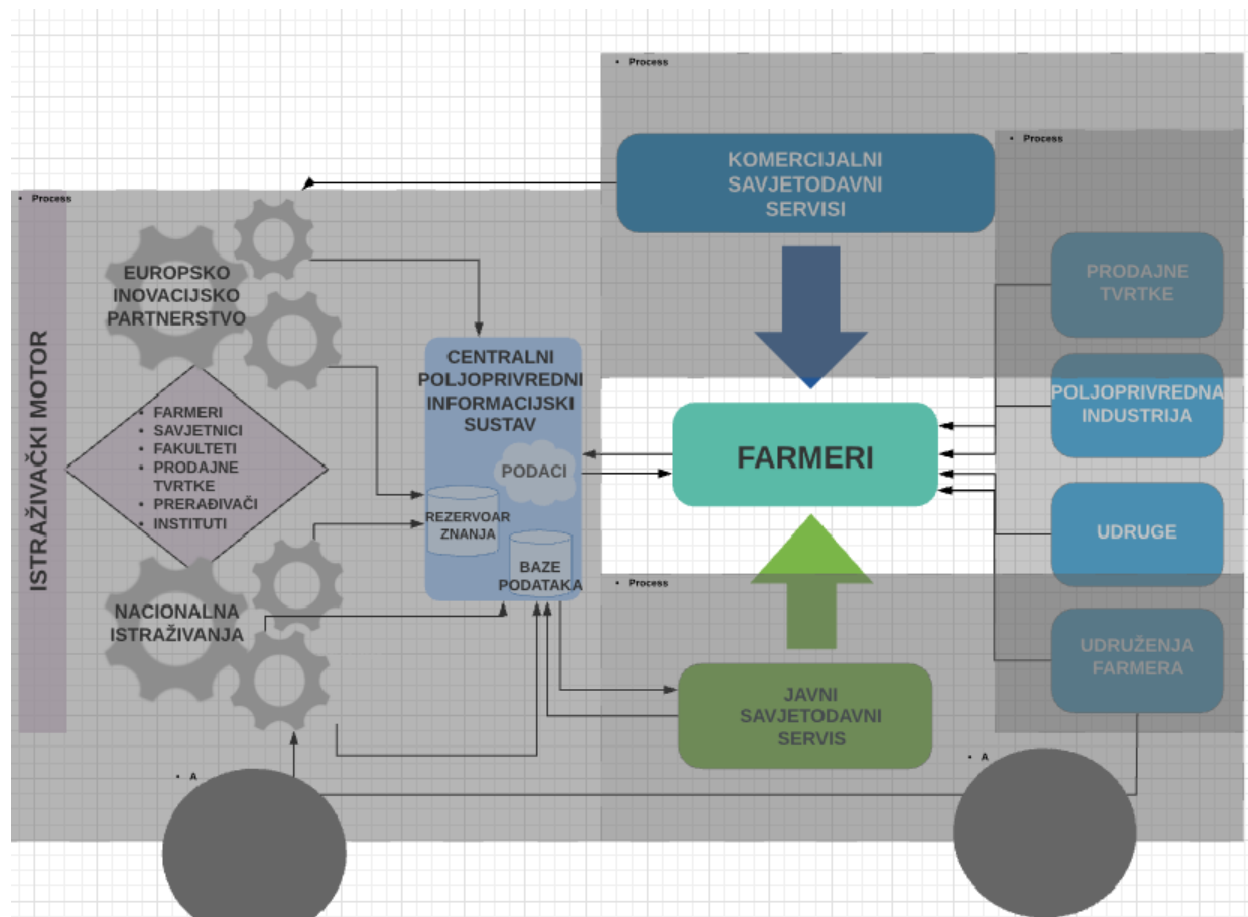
• Process

• Process

• Process

ISTRAŽIVAČKI MOTOR

EUROPSKO INOVACIJSKO PARTNERSTVO

• FARMERI
• SAVJETNICI
• FAKULTETI
• PRODAJNE TVRTKE
• PRERAĐIVAČI
• INSTITUTI

NACIONALNA ISTRAŽIVANJA

CENTRALNI POLJOPRIVREDNI INFORMACIJSKI SUSTAV

PODACI

REZERVOAR ZNANJA

BAZE PODATAKA

KOMERCIJALNI SAVJETODAVNI SERVISI

FARMERI

• Process

JAVNI SAVJETODAVNI SERVIS

PRODAJNE TVRTKE

POLJOPRIVREDNA INDUSTRIJA

UDRUGE

UDRUŽENJA FARMERA

• A

• A